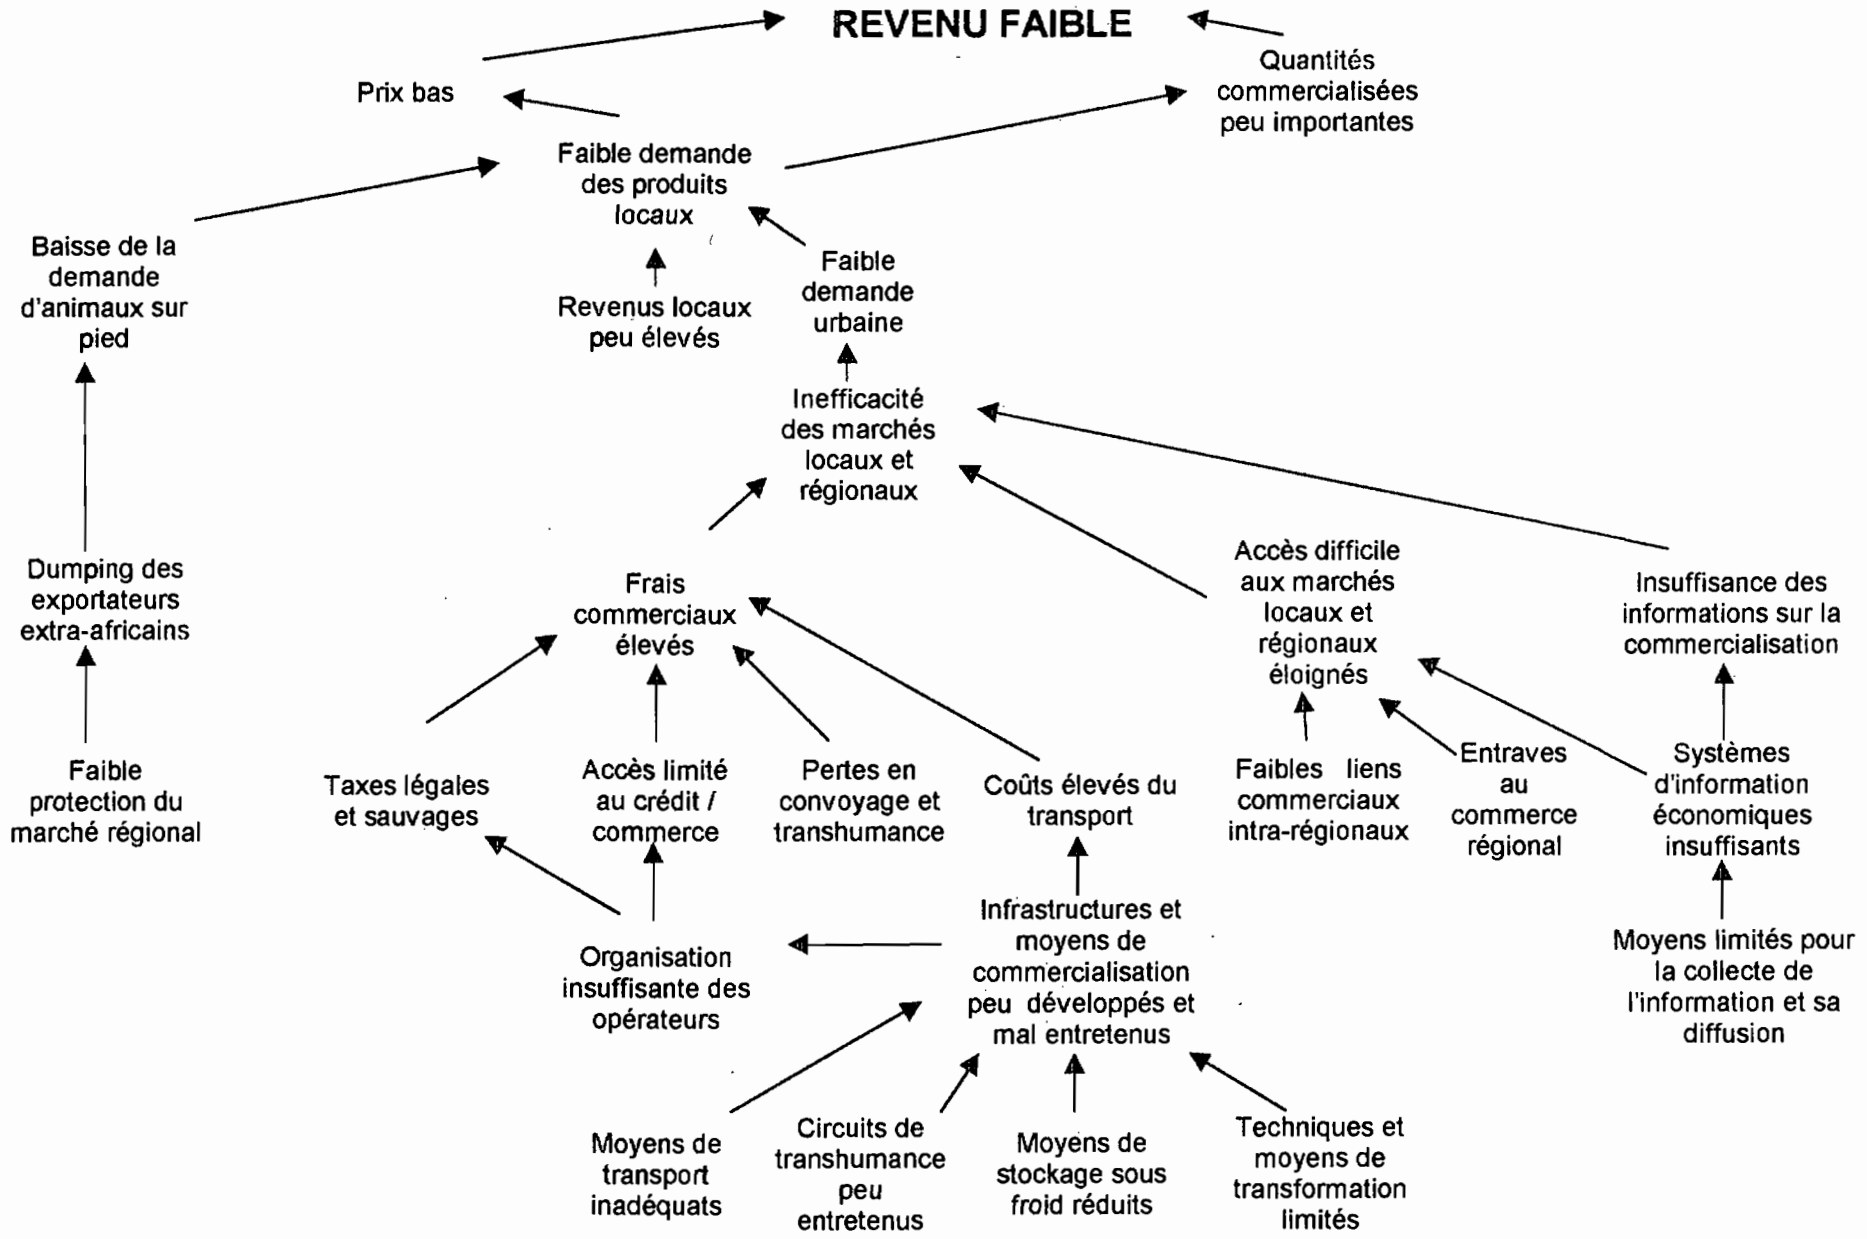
REVENU FAIBLE

Prix bas

Quantités commercialisées peu importantes

Faible demande des produits locaux

Baisse de la demande d'animaux sur pied

Revenus locaux peu élevés

Faible demande urbaine

Inefficacité des marchés locaux et régionaux

Dumping des exportateurs extra-africains

Frais commerciaux élevés

Accès difficile aux marchés locaux et régionaux éloignés

Insuffisance des informations sur la commercialisation

Faible protection du marché régional

Taxes légales et sauvages

Accès limité au crédit / commerce

Pertes en convoyage et transhumance

Coûts élevés du transport

Faibles liens commerciaux intra-régionaux

Entraves au commerce régional

Systèmes d'information économiques insuffisants

Organisation insuffisante des opérateurs

Infrastructures et moyens de commercialisation peu développés et mal entretenus

Moyens limités pour la collecte de l'information et sa diffusion

Moyens de transport inadéquats

Circuits de transhumance peu entretenus

Moyens de stockage sous froid réduits

Techniques et moyens de transformation limités